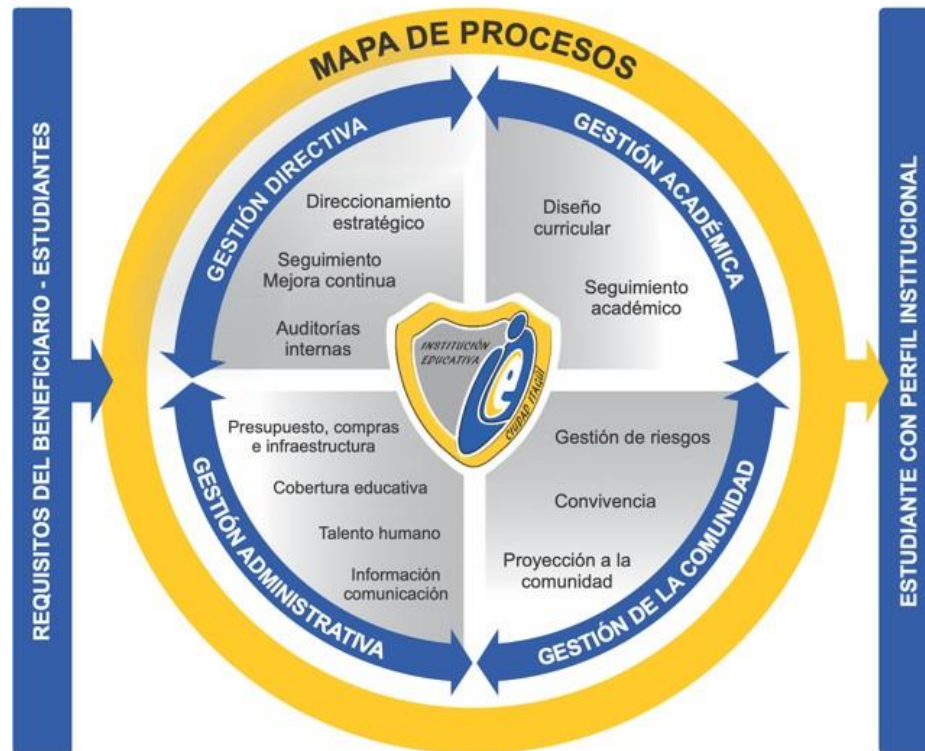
REQUISITOS DEL BENEFICIARIO - ESTUDIANTES

MAPA DE PROCESOS

GESTIÓN DIRECTIVA

Direccionamiento estratégico

Seguimiento Mejora continua

Auditorías internas

GESTIÓN ACADÉMICA

Diseño curricular

Seguimiento académico

INSTITUCIÓN EDUCATIVA

CIUDAD ITAGÜÍ

Presupuesto, compras e infraestructura

Cobertura educativa

Talento humano

Información comunicación

GESTIÓN ADMINISTRATIVA

Gestión de riesgos

Convivencia

Proyección a la comunidad

GESTIÓN DE LA COMUNIDAD

ESTUDIANTE CON PERFIL INSTITUCIONAL